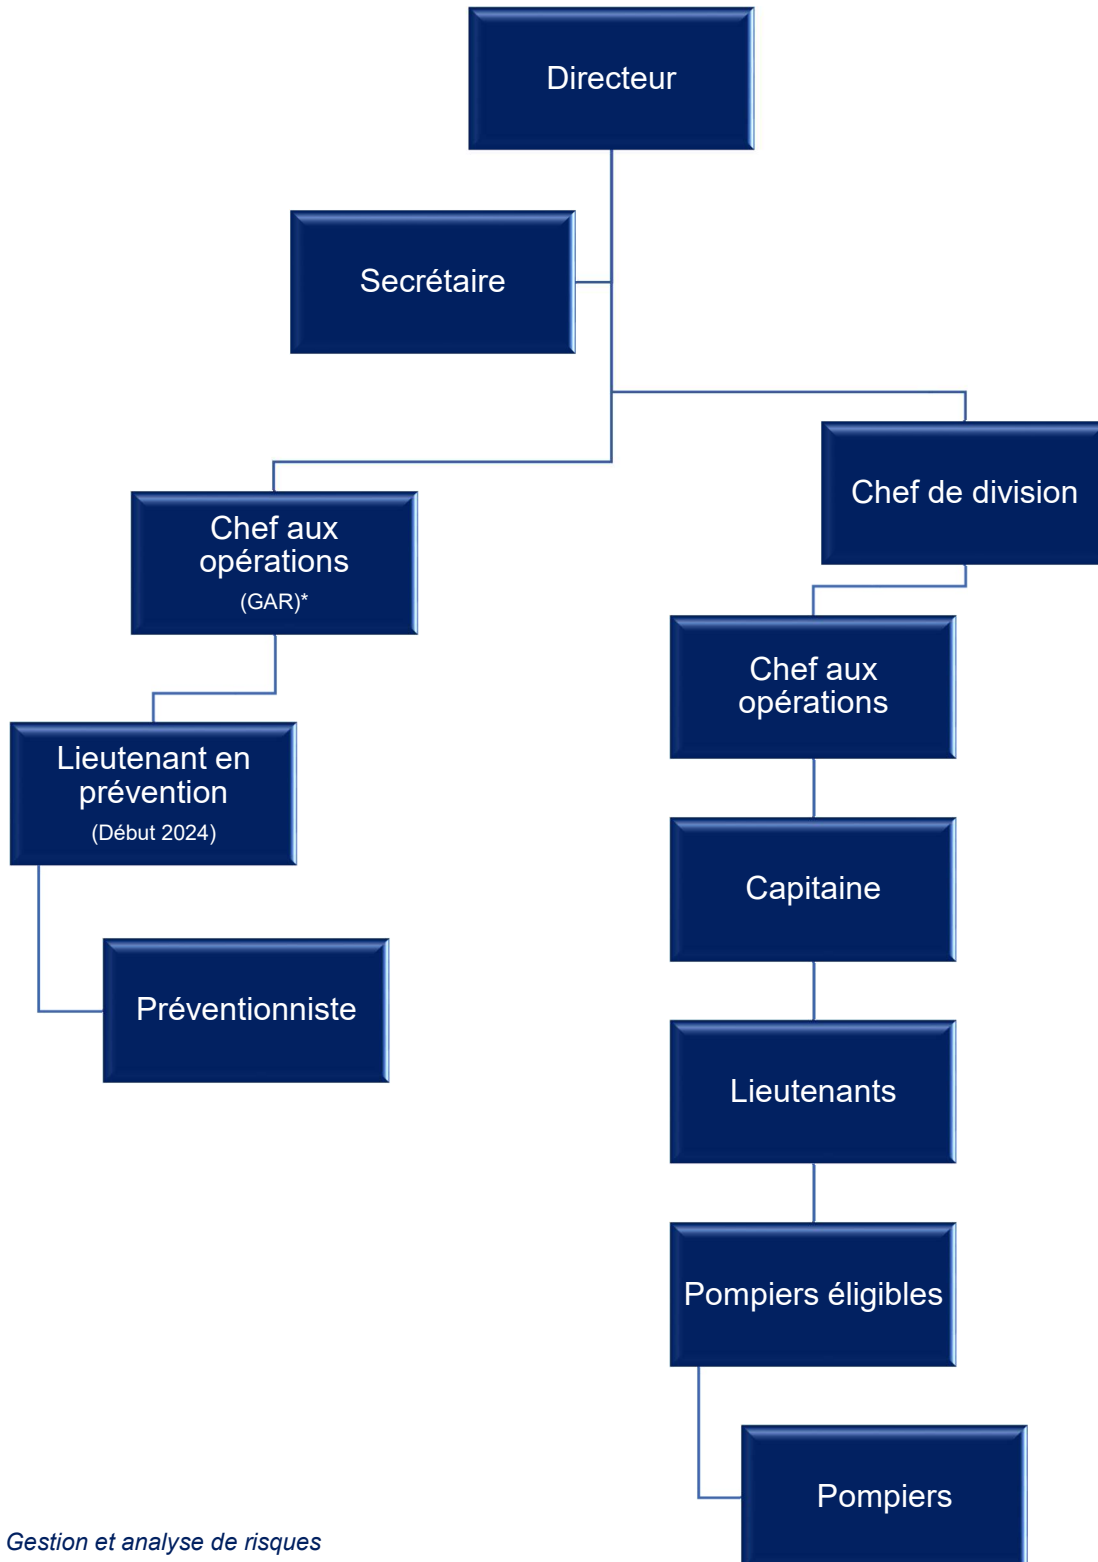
Directeur

Secrétaire

Chef de division

Chef aux opérations
(GAR)*

Lieutenant en prévention
(Début 2024)

Préventionniste

Chef aux opérations

Capitaine

Lieutenants

Pompiers éligibles

Pompiers

Gestion et analyse de risques